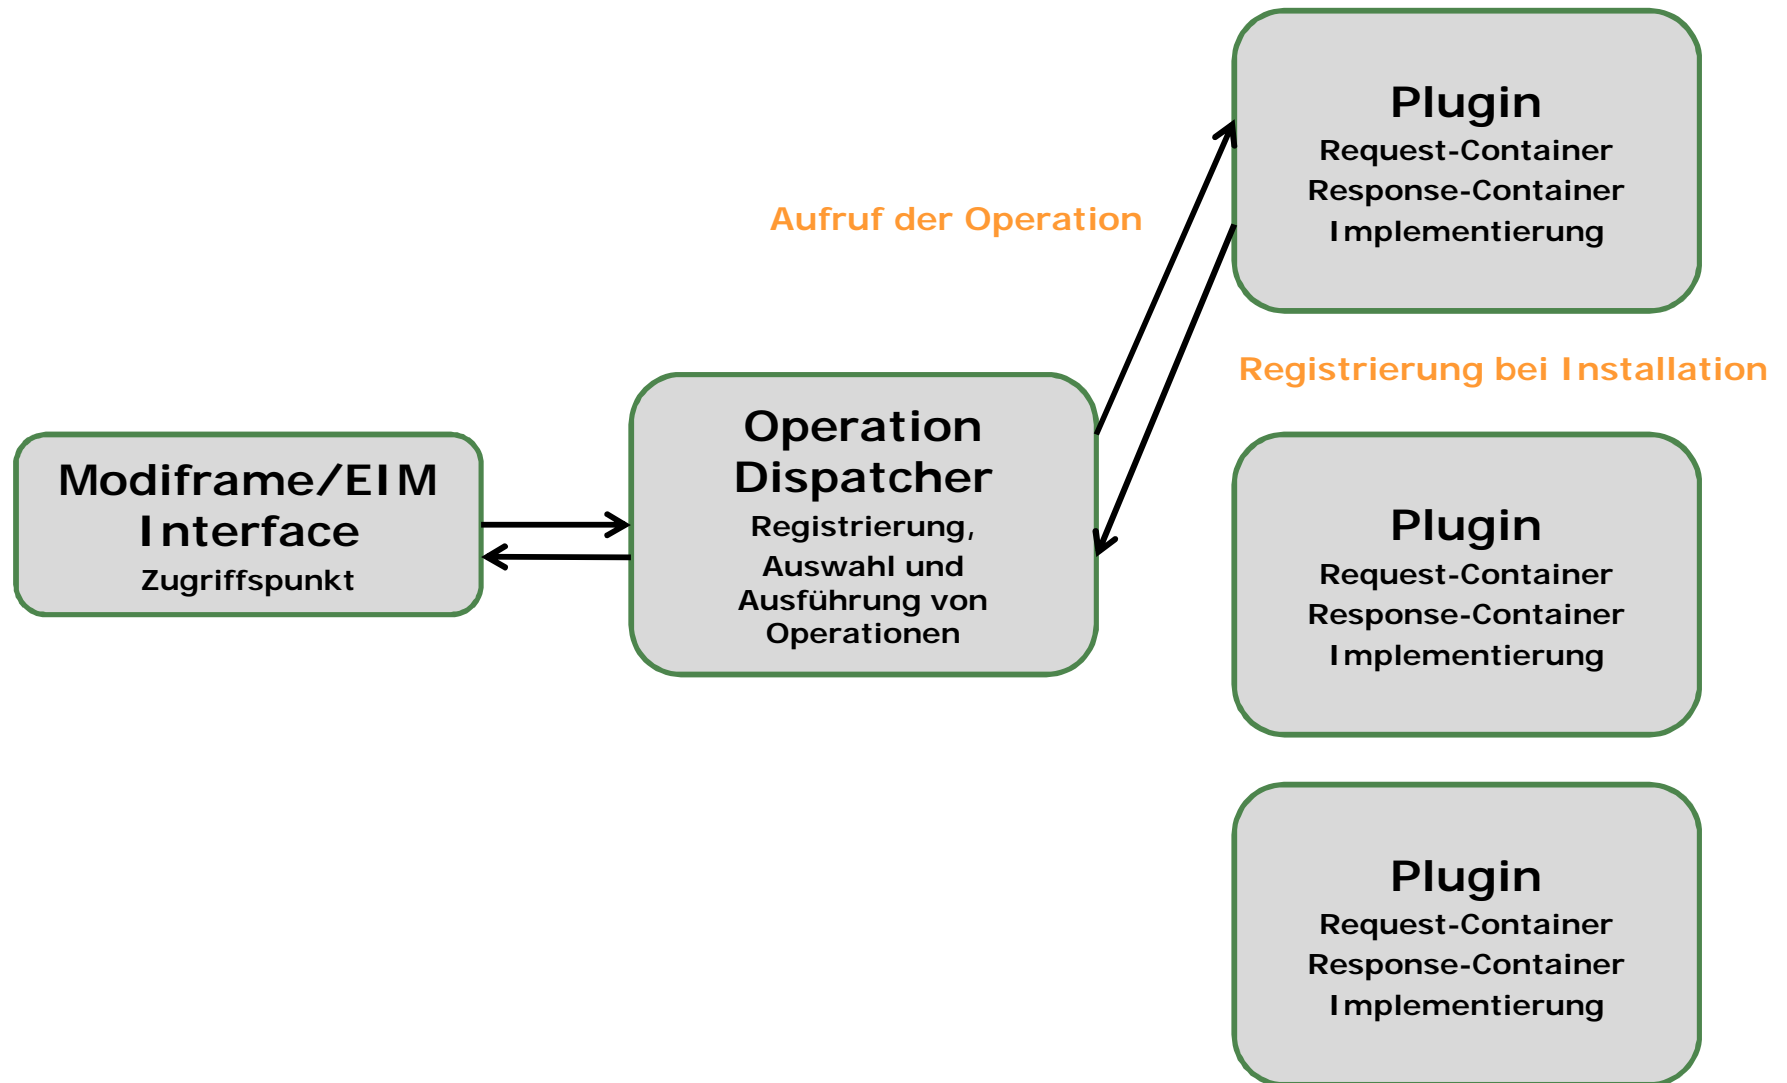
Plugin
Request-Container
Response-Container
Implementierung

Aufruf der Operation

Registrierung bei Installation

Modiframe/EIM Interface
Zugriffspunkt

Operation Dispatcher
Registrierung, Auswahl und Ausführung von Operationen

Plugin
Request-Container
Response-Container
Implementierung

Plugin
Request-Container
Response-Container
Implementierung